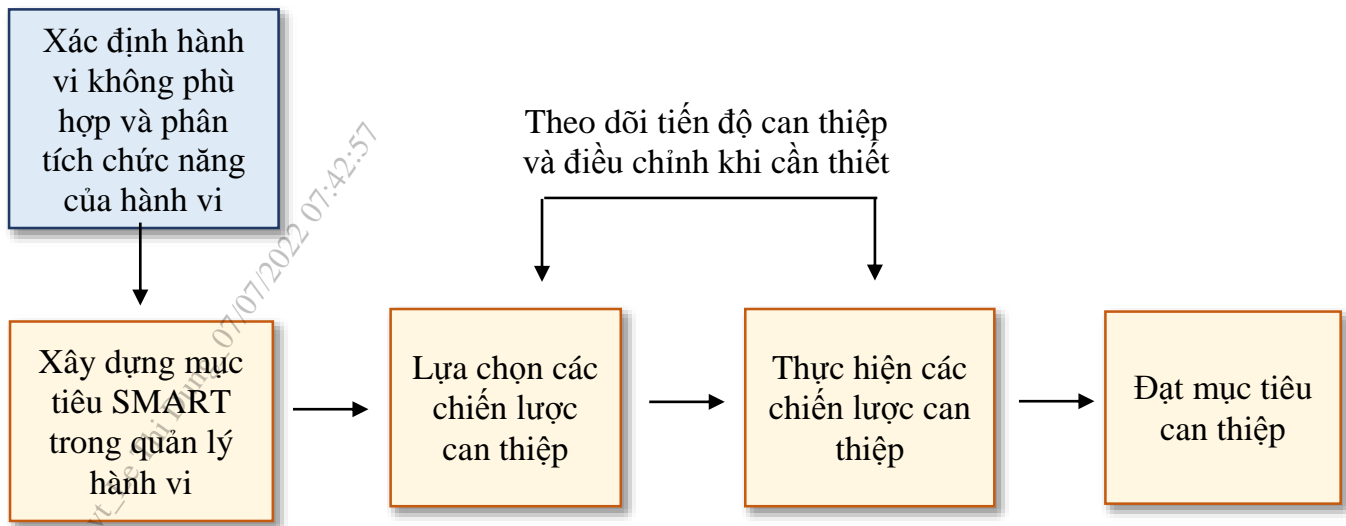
Xác định hành vi không phù hợp và phân tích chức năng của hành vi

Theo dõi tiến độ can thiệp và điều chỉnh khi cần thiết

Xây dựng mục tiêu SMART trong quản lý hành vi

Lựa chọn các chiến lược can thiệp

Thực hiện các chiến lược can thiệp

Đạt mục tiêu can thiệp

vt_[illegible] 07/07/2022 07:42:57